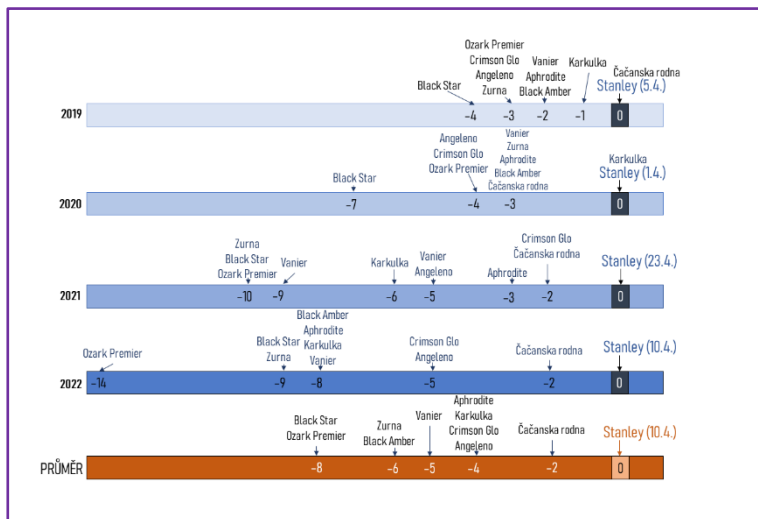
Ozark Premier
Crimson Glo
Angeleno
Zurna
Vanier
Aphrodite
Black Amber
Karkulka
Čačanska rodna
Black Star
Stanley (5.4.)
2019
–4
–3
–2
–1
0

Angeleno
Crimson Glo
Ozark Premier
Vanier
Zurna
Aphrodite
Black Amber
Čačanska rodna
Karkulka
Black Star
Stanley (1.4.)
2020
–7
–4
–3
0

Zurna
Black Star
Ozark Premier
Vanier
Karkulka
Vanier
Angeleno
Crimson Glo
Čačanska rodna
Aphrodite
Stanley (23.4.)
2021
–10
–9
–6
–5
–3
–2
0

Black Amber
Aphrodite
Karkulka
Vanier
Black Star
Zurna
Ozark Premier
Crimson Glo
Angeleno
Čačanska rodna
Stanley (10.4.)
2022
–14
–9
–8
–5
–2
0

Black Star
Ozark Premier
Zurna
Black Amber
Vanier
Aphrodite
Karkulka
Crimson Glo
Angeleno
Čačanska rodna
Stanley (10.4.)
PRŮMĚR
–8
–6
–5
–4
–2
0